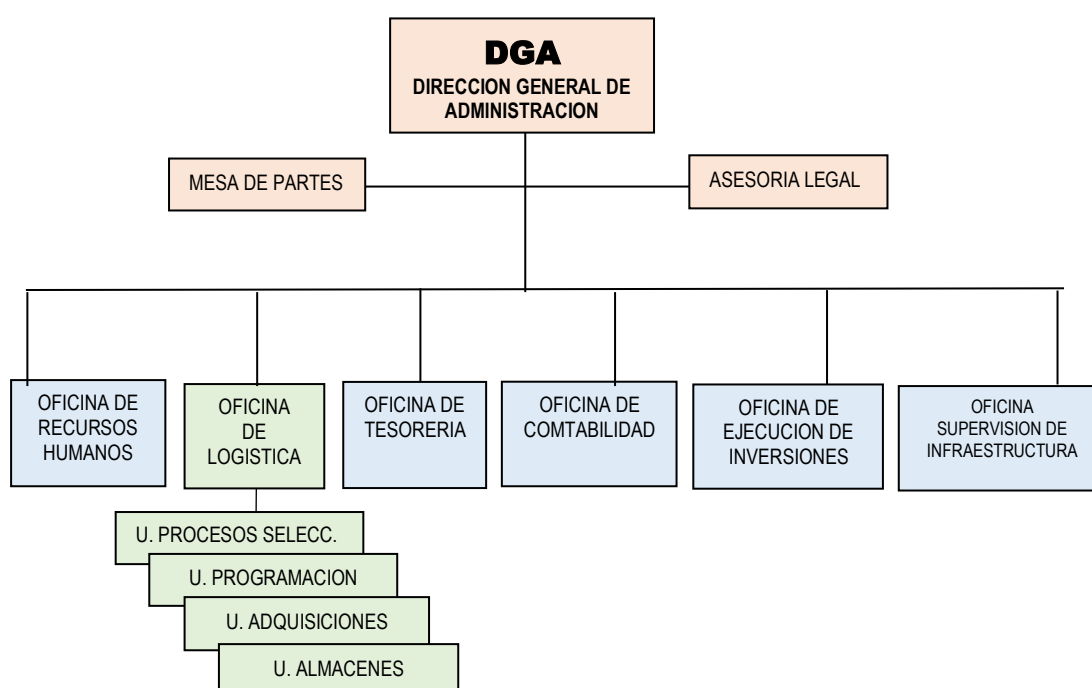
DGA
DIRECCION GENERAL DE ADMINISTRACION

MESA DE PARTES

ASESORIA LEGAL

OFICINA DE RECURSOS HUMANOS

OFICINA DE LOGISTICA

OFICINA DE TESORERIA

OFICINA DE COMTABILIDAD

OFICINA DE EJECUCION DE INVERSIONES

OFICINA SUPERVISION DE INFRAESTRUCTURA

U. PROCESOS SELECC.

U. PROGRAMACION

U. ADQUISICIONES

U. ALMACENES